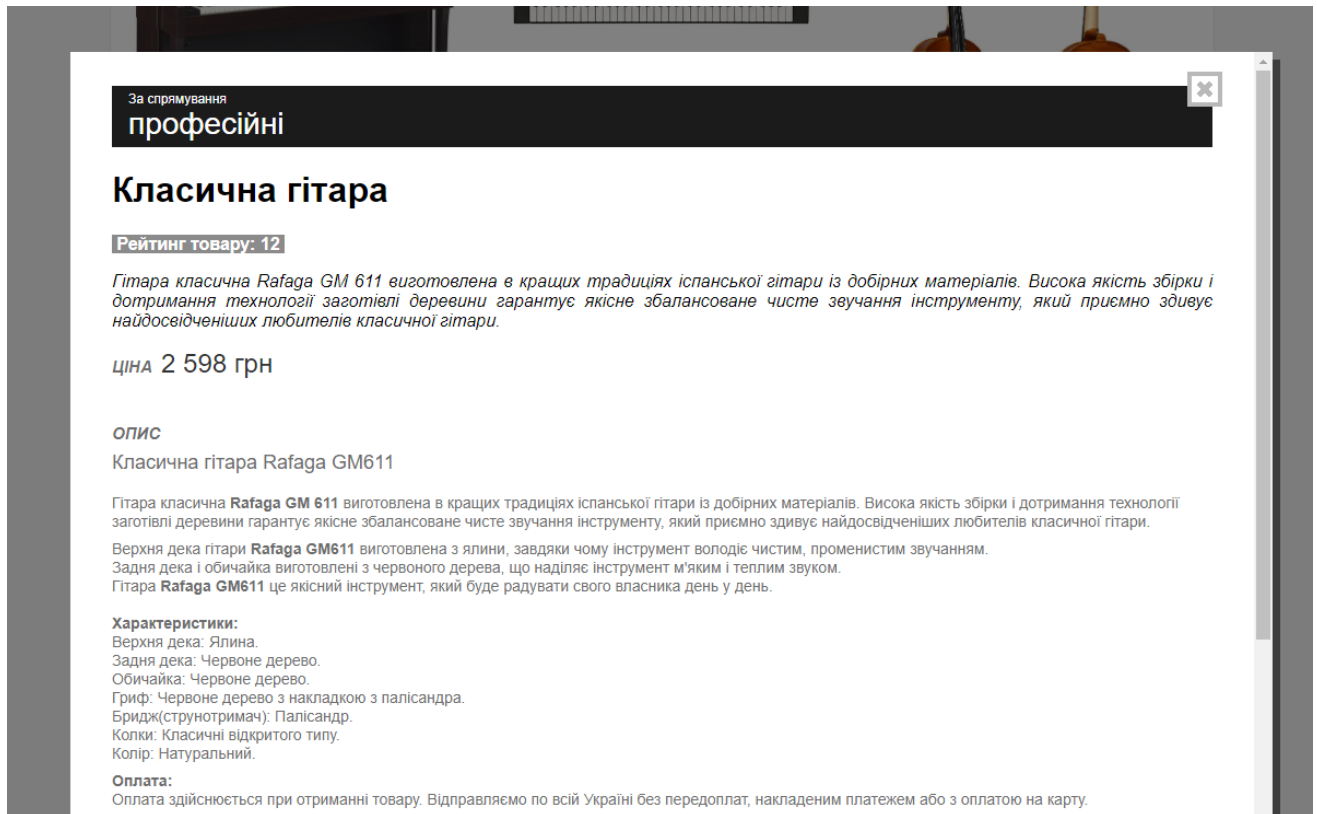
За спрямування
професійні

Класична гітара

Рейтинг товару: 12

Гітара класична Rafaga GM 611 виготовлена в кращих традиціях іспанської гітари із добірних матеріалів. Висока якість збірки і дотримання технології заготівлі деревини гарантує якісне збалансоване чисте звучання інструменту, який приємно здивує найдосвідченіших любителів класичної гітари.

ЦІНА 2 598 грн

ОПИС

Класична гітара Rafaga GM611

Гітара класична Rafaga GM 611 виготовлена в кращих традиціях іспанської гітари із добірних матеріалів. Висока якість збірки і дотримання технології заготівлі деревини гарантує якісне збалансоване чисте звучання інструменту, який приємно здивує найдосвідченіших любителів класичної гітари.

Верхня дека гітари Rafaga GM611 виготовлена з ялини, завдяки чому інструмент володіє чистим, променистим звучанням.
Задня дека і обичайка виготовлені з червоного дерева, що наділяє інструмент м'яким і теплим звуком.
Гітара Rafaga GM611 це якісний інструмент, який буде радувати свого власника день у день.

Характеристики:
Верхня дека: Ялина.
Задня дека: Червоне дерево.
Обичайка: Червоне дерево.
Гриф: Червоне дерево з накладкою з палісандра.
Бридж(струнотримач): Палісандр.
Колки: Класичні відкритого типу.
Колір: Натуральний.

Оплата:
Оплата здійснюється при отриманні товару. Відправляємо по всій Україні без передоплат, накладеним платежем або з оплатою на карту.